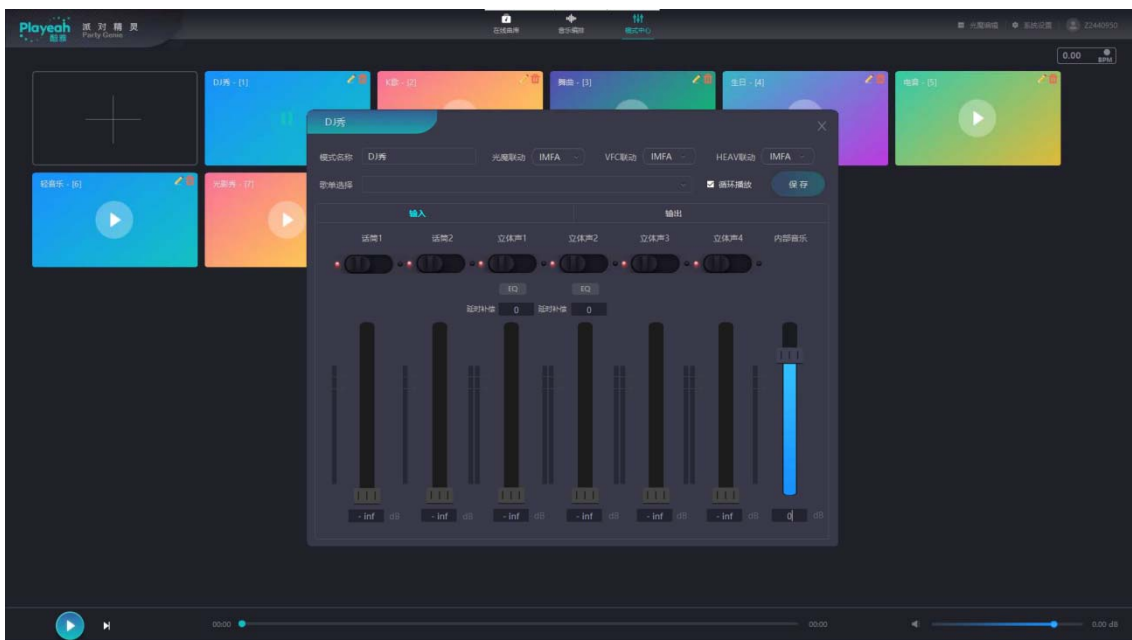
Playeah 酷要 派对精灵 Party Genie

在线曲库 音乐编辑 模式中心

光魔编辑 系统设置 Z2440950

0.00 BPM

DJ秀 - [1]

K歌 - [2]

舞曲 - [3]

生日 - [4]

电音 - [5]

轻音乐 - [6]

光影秀 - [7]

DJ秀

模式名称 DJ秀 光魔联动 IMFA VFC联动 IMFA HEAV联动 IMFA

歌单选择 循环播放 保存

输入 输出

话筒1 话筒2 立体声1 立体声2 立体声3 立体声4 内部音乐

EQ EQ

延时补偿 0 延时补偿 0

- inf dB - inf dB - inf dB - inf dB - inf dB - inf dB 0 dB

00:00 00:00 0.00 dB